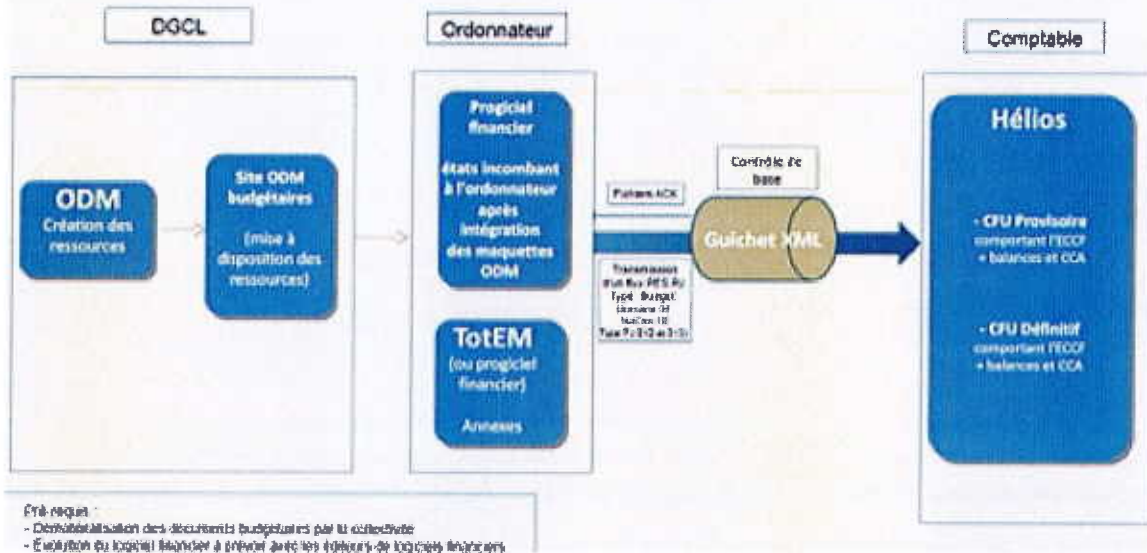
DGCL

Ordonnateur

Comptable

ODM
Création des ressources

Site ODM budgétaires

(mise à disposition des ressources)

Progiciel financier

états incombant à l'ordonnateur après intégration des maquettes ODM

TotEM
(ou progiciel financier)

Annexes

Contrôle de base

Fichiers ACK

Guichet XML

Transmission d'un flux PES Bu Type : Budget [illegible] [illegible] Type 1 (3-2 et 3-3)

Hélios

- CFU Provisoire
comportant l'ECCF + balances et CCA

- CFU Définitif
comportant l'ECCF + balances et CCA

Pré-requis :
- Dématérialisation des documents budgétaires par la collectivité
- Evolution du logiciel financier à prévoir avec les éditeurs de logiciels financiers